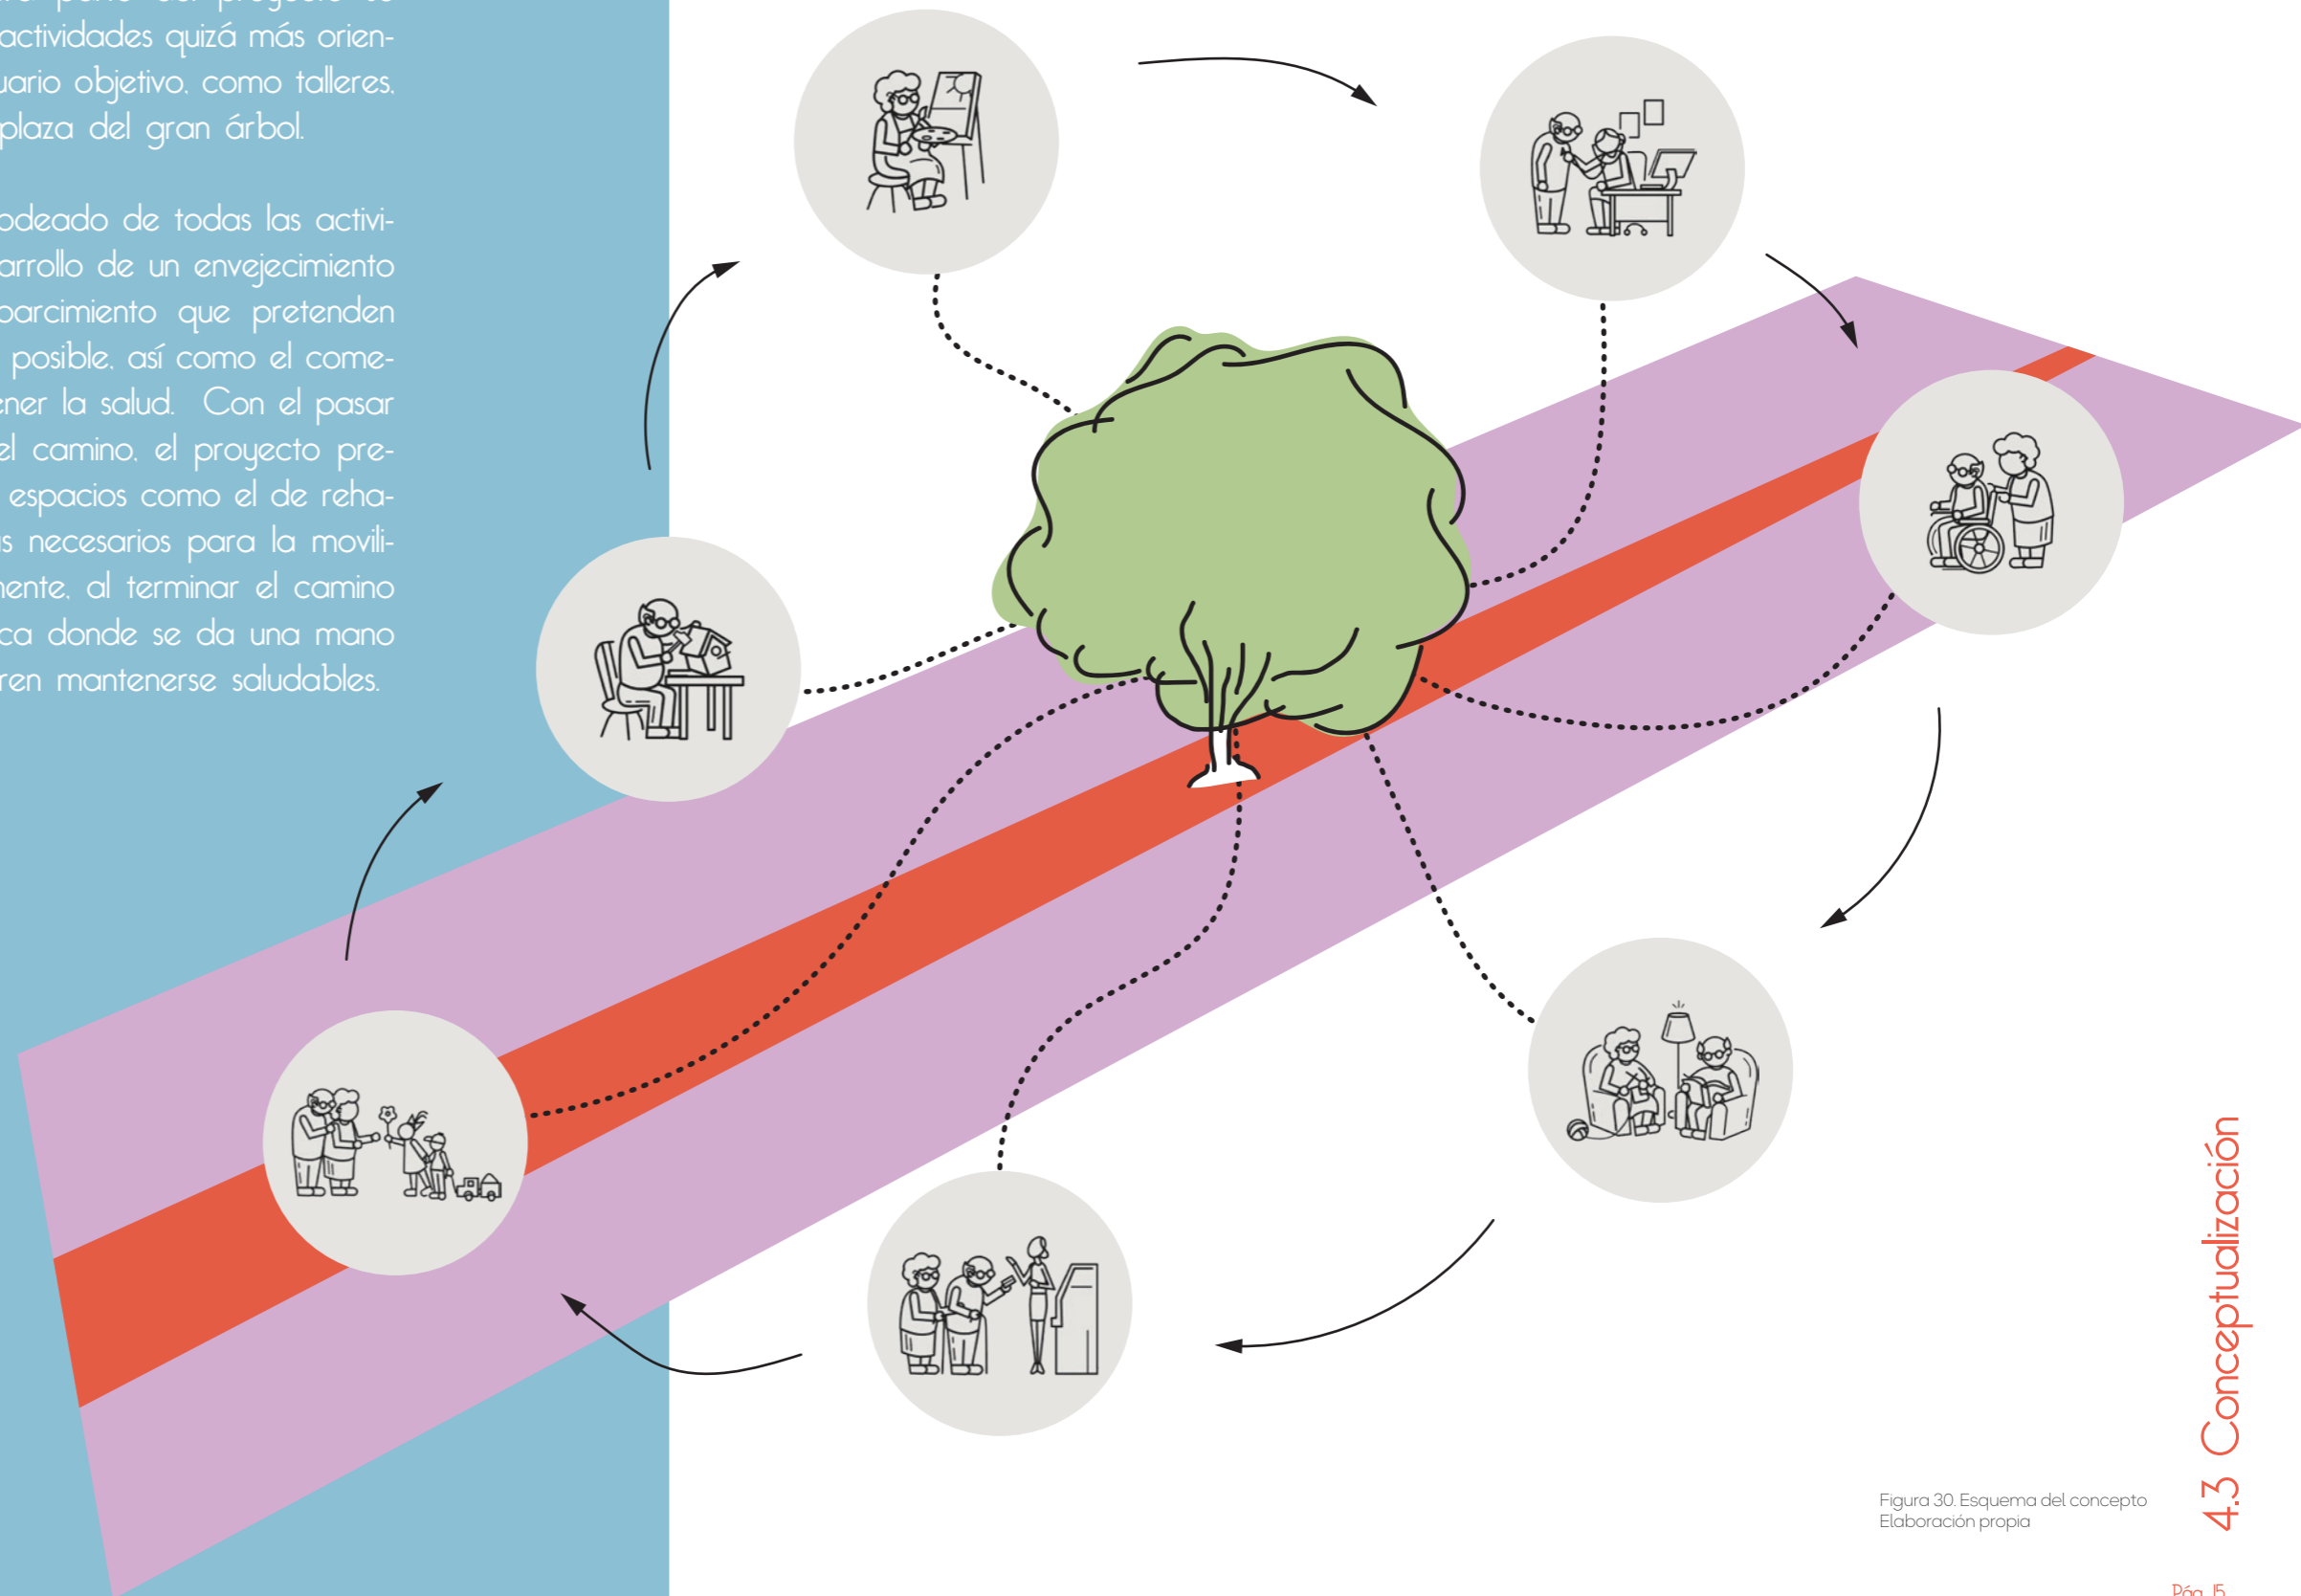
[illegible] actividades quizá más orien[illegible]uario objetivo, como talleres, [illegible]plaza del gran árbol.

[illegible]odeado de todas las activi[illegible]arrollo de un envejecimiento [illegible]parcimiento que pretenden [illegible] posible, así como el come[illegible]ner la salud. Con el pasar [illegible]el camino, el proyecto pre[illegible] espacios como el de reha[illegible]s necesarios para la movili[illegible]ente, al terminar el camino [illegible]ca donde se da una mano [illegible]ren mantenerse saludables.

Figura 30. Esquema del concepto
Elaboración propia

4.3 Conceptualización

Pág. 15